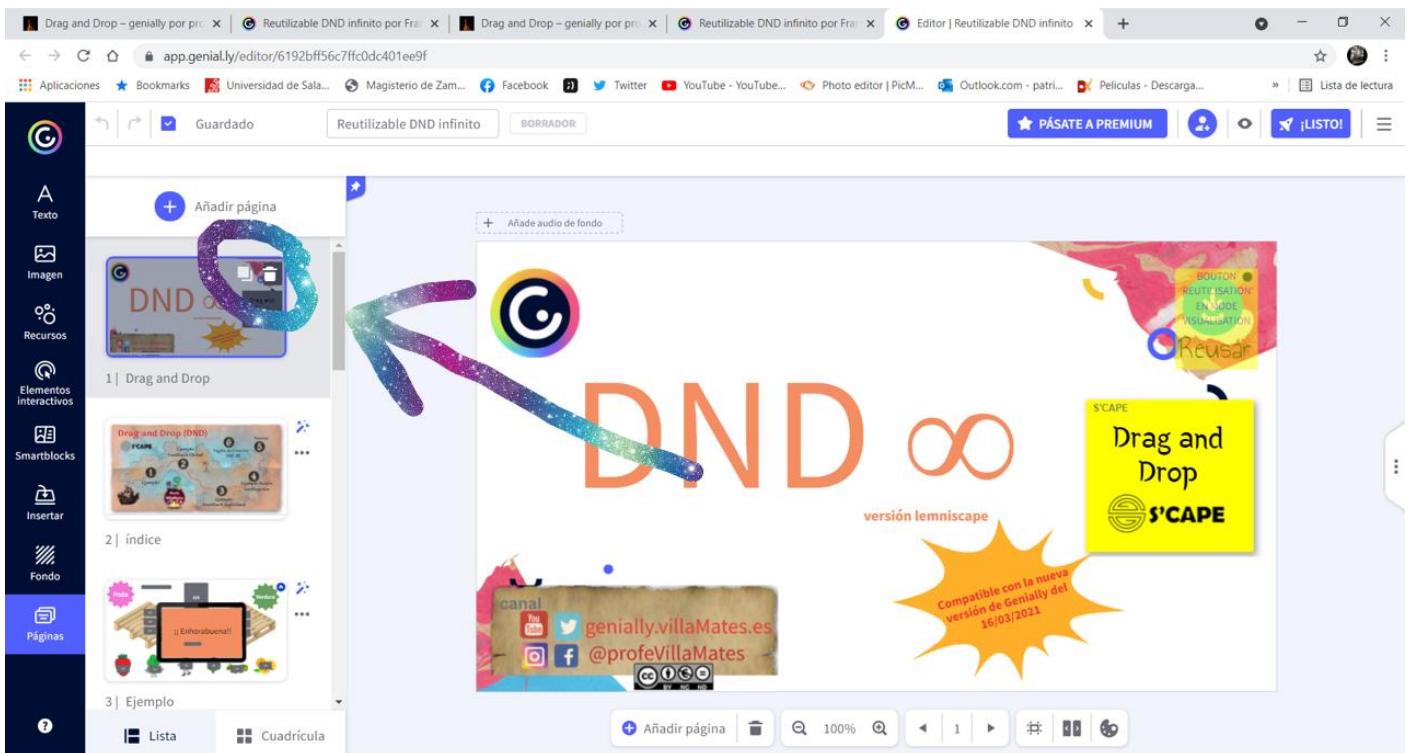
Drag and Drop – genially por pro ×
Reutilizable DND infinito por Fra ×
Drag and Drop – genially por pro ×
Reutilizable DND infinito por Fra ×
Editor | Reutilizable DND infinito ×
+

app.genial.ly/editor/6192bff56c7ffc0dc401ee9f

Aplicaciones Bookmarks Universidad de Sala... Magisterio de Zam... Facebook Twitter YouTube - YouTube... Photo editor | PicM... Outlook.com - patri... Peliculas - Descarga... » Lista de lectura

Guardado Reutilizable DND infinito BORRADOR PÁSATE A PREMIUM ¡LISTO!

Texto
Imagen
Recursos
Elementos interactivos
Smartblocks
Insertar
Fondo
Páginas

Añadir página

DND ∞

1 | Drag and Drop

Drag and Drop (DND)
S'CAPE

2 | índice

¡¡ Enhorabuena!!

3 | Ejemplo

Lista Cuadrícula

+ Añade audio de fondo

DND ∞

versión lemniscape

BOUTON REUTILISATION EN MODE VISUALISATION

Reusar

S'CAPE
Drag and Drop
S'CAPE

Compatible con la nueva versión de Genially del 16/03/2021

canal
genially.villaMates.es
@profeVillaMates

Añadir página 100% 1